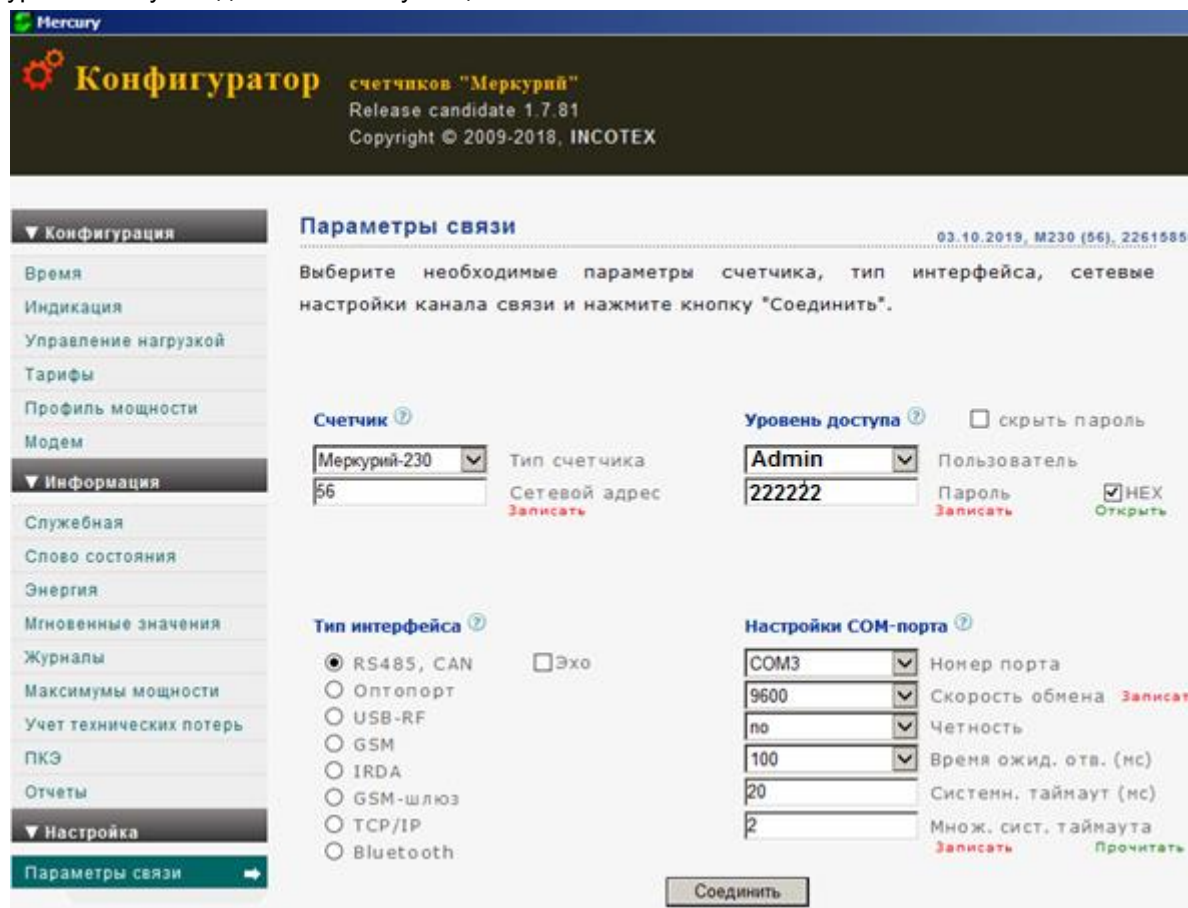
Mercury

Конфигуратор счетчиков "Меркурий"
Release candidate 1.7.81
Copyright © 2009-2018, INCOTEX

▼ Конфигурация
Время
Индикация
Управление нагрузкой
Тарифы
Профиль мощности
Модем
▼ Информация
Служебная
Слово состояния
Энергия
Мгновенные значения
Журналы
Максимумы мощности
Учет технических потерь
ПКЭ
Отчеты
▼ Настройка
Параметры связи

Параметры связи
03.10.2019, M230 (56), 2261585

Выберите необходимые параметры счетчика, тип интерфейса, сетевые настройки канала связи и нажмите кнопку "Соединить".

Счетчик
Меркурий-230 Тип счетчика
56 Сетевой адрес
Записать

Уровень доступа
скрыть пароль
Admin Пользователь
222222 Пароль
HEX
Записать
Открыть

Тип интерфейса
RS485, CAN
Эхо
Оптопорт
USB-RF
GSM
IRDA
GSM-шлюз
TCP/IP
Bluetooth

Настройки COM-порта
COM3 Номер порта
9600 Скорость обмена Записат
no Четность
100 Время ожид. отв. (мс)
20 Системн. таймаут (мс)
2 Множ. сист. таймаута
Записать
Прочитать

Соединить